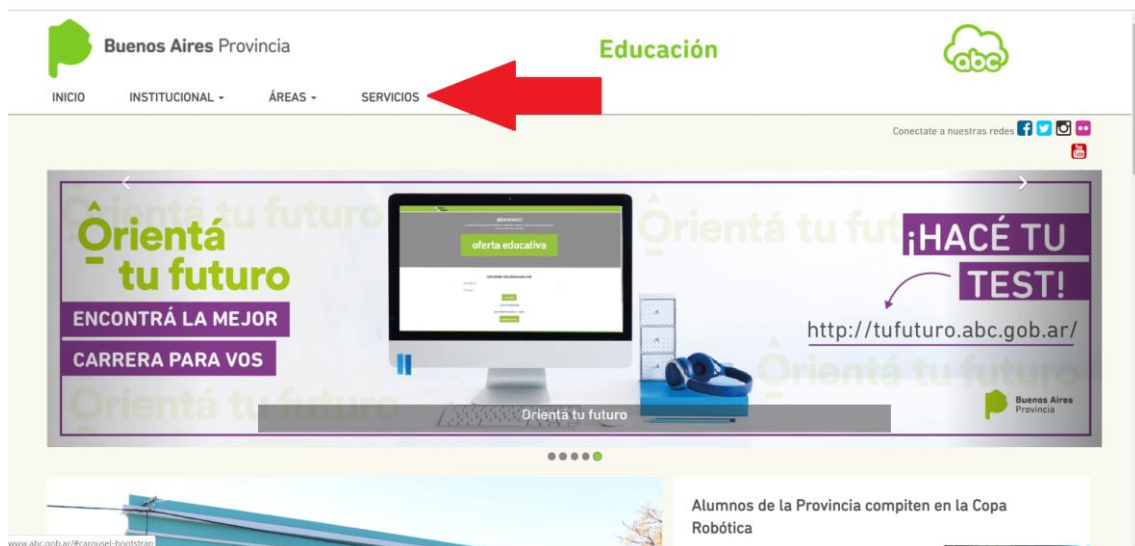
Buenos Aires Provincia

Educación

abc

INICIO INSTITUCIONAL ▾ ÁREAS ▾ SERVICIOS

Conectate a nuestras redes

Orientá tu futuro

ENCONTRÁ LA MEJOR CARRERA PARA VOS

oferta educativa

¡HACÉ TU TEST!

http://tufuturo.abc.gob.ar/

Buenos Aires Provincia

Orientá tu futuro

Alumnos de la Provincia compiten en la Copa Robótica

www.abc.gob.ar/#carousel-bootstrap